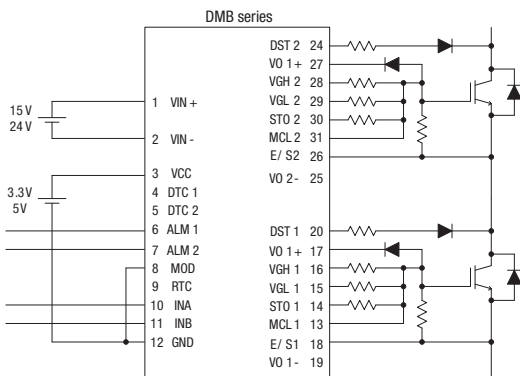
DMB series

15 V
24 V

1 VIN +
2 VIN -
3 VCC
4 DTC 1
5 DTC 2
6 ALM 1
7 ALM 2
8 MOD
9 RTC
10 INA
11 INB
12 GND

3.3V
5V

DST 2 24
VO 1+ 27
VGH 2 28
VGL 2 29
STO 2 30
MCL 2 31
E/ S2 26
VO 2- 25

DST 1 20
VO 1+ 17
VGH 1 16
VGL 1 15
STO 1 14
MCL 1 13
E/ S1 18
VO 1- 19